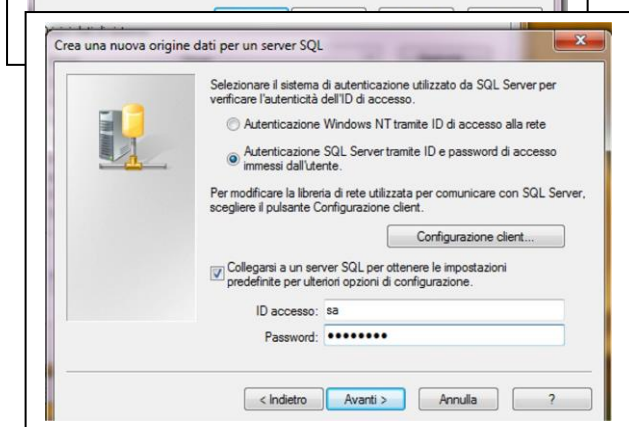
Crea una nuova origine dati per un server SQL

Selezionare il sistema di autenticazione utilizzato da SQL Server per verificare l'autenticità dell'ID di accesso.

Autenticazione Windows NT tramite ID di accesso alla rete

Autenticazione SQL Server tramite ID e password di accesso immessi dall'utente.

Per modificare la libreria di rete utilizzata per comunicare con SQL Server, scegliere il pulsante Configurazione client.

Configurazione client...

Collegarsi a un server SQL per ottenere le impostazioni predefinite per ulteriori opzioni di configurazione.

ID accesso: sa

Password: ••••••••

< Indietro

Avanti >

Annulla

?